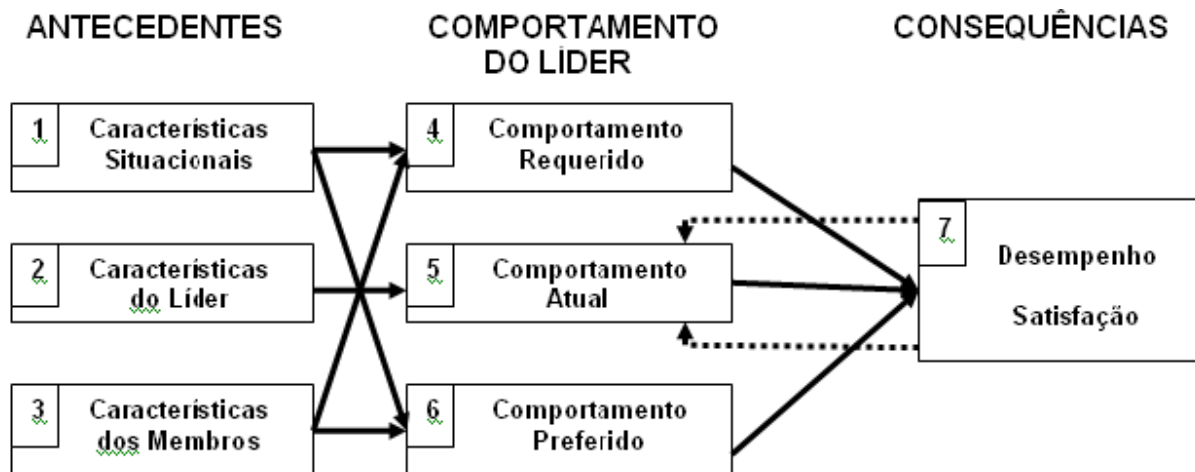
ANTECEDENTES

COMPORTAMENTO DO LÍDER

CONSEQUÊNCIAS

1 Características Situacionais

2 Características do Líder

3 Características dos Membros

4 Comportamento Requerido

5 Comportamento Atual

6 Comportamento Preferido

7 Desempenho Satisfação